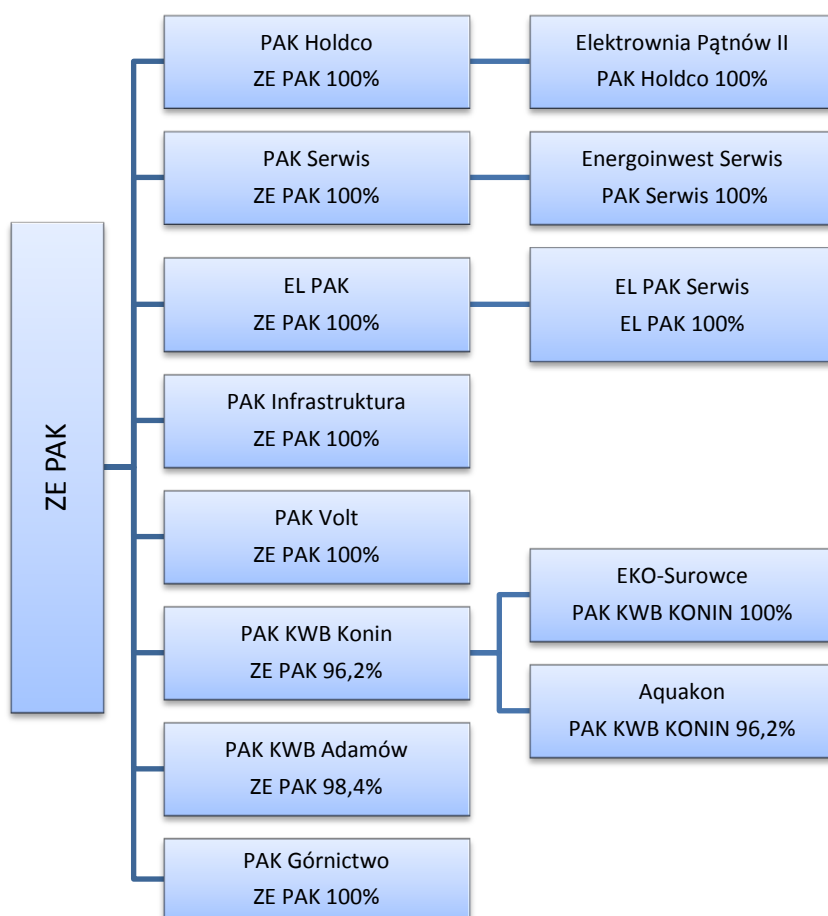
ZE PAK

PAK Holdco
ZE PAK 100%

Elektrownia Pątnów II
PAK Holdco 100%

PAK Serwis
ZE PAK 100%

Energoinwest Serwis
PAK Serwis 100%

EL PAK
ZE PAK 100%

EL PAK Serwis
EL PAK 100%

PAK Infrastruktura
ZE PAK 100%

PAK Volt
ZE PAK 100%

PAK KWB Konin
ZE PAK 96,2%

EKO-Surowce
PAK KWB KONIN 100%

Aquakon
PAK KWB KONIN 96,2%

PAK KWB Adamów
ZE PAK 98,4%

PAK Górnictwo
ZE PAK 100%